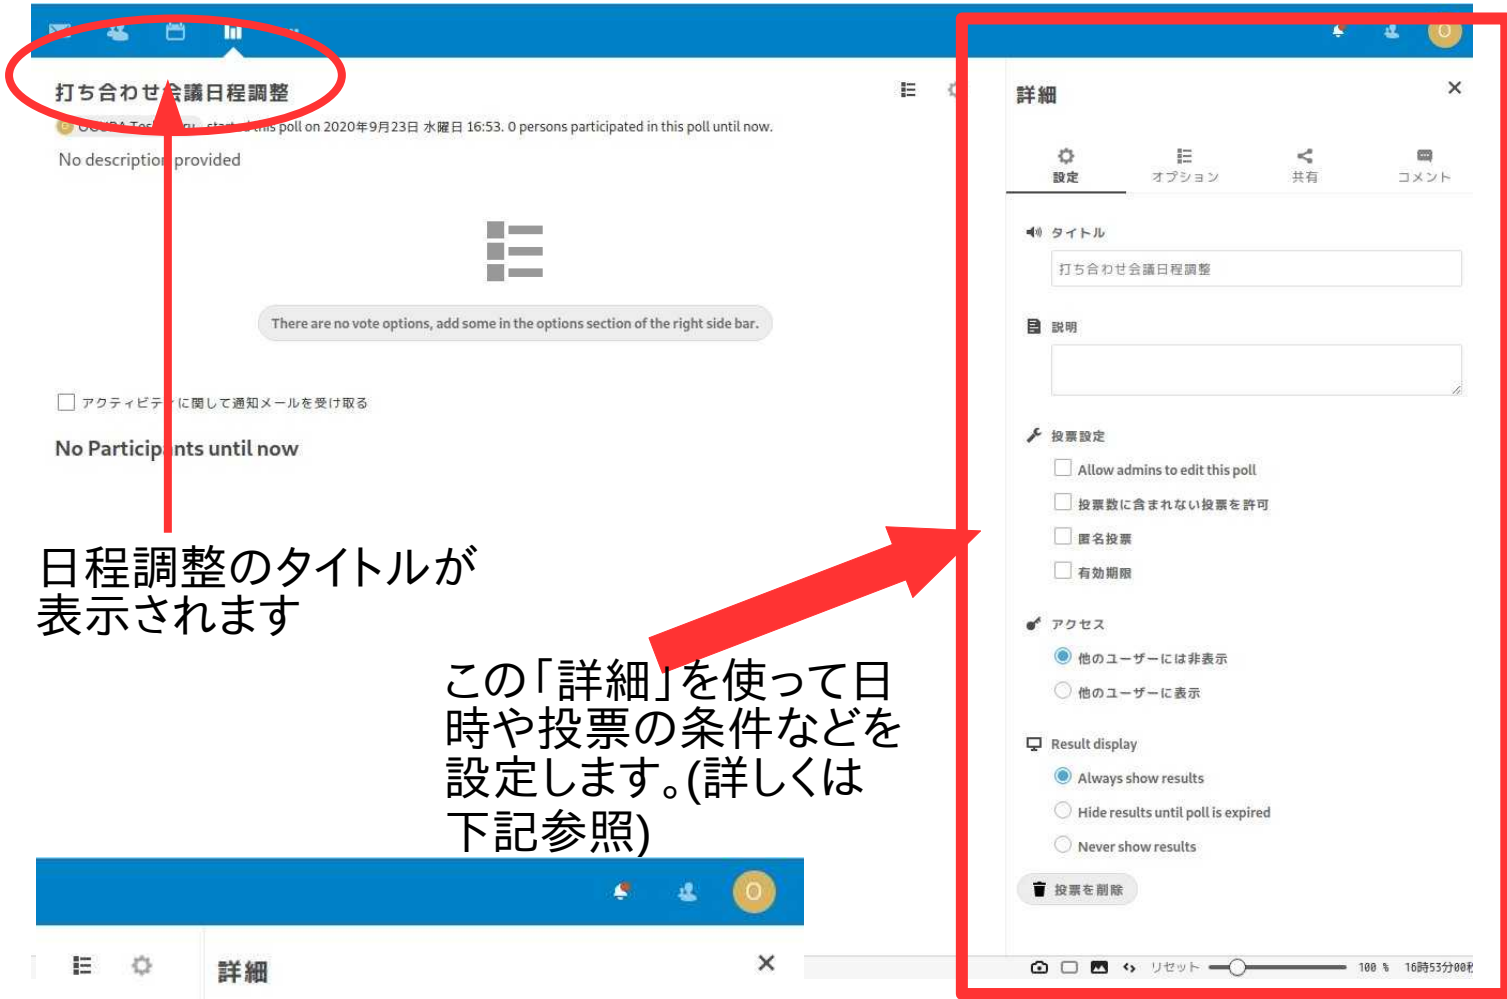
打ち合わせ会議日程調整

O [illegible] started this poll on 2020年9月23日 水曜日 16:53. 0 persons participated in this poll until now.

No description provided

There are no vote options, add some in the options section of the right side bar.

アクティビティに関して通知メールを受け取る

No Participants until now

日程調整のタイトルが表示されます

この「詳細」を使って日時や投票の条件などを設定します。(詳しくは下記参照)

詳細

設定 オプション 共有 コメント

タイトル

打ち合わせ会議日程調整

説明

投票設定

Allow admins to edit this poll

投票数に含まれない投票を許可

匿名投票

有効期限

アクセス

他のユーザーには非表示

他のユーザーに表示

Result display

Always show results

Hide results until poll is expired

Never show results

投票を削除

リセット 100 % 16時53分00秒

O

詳細